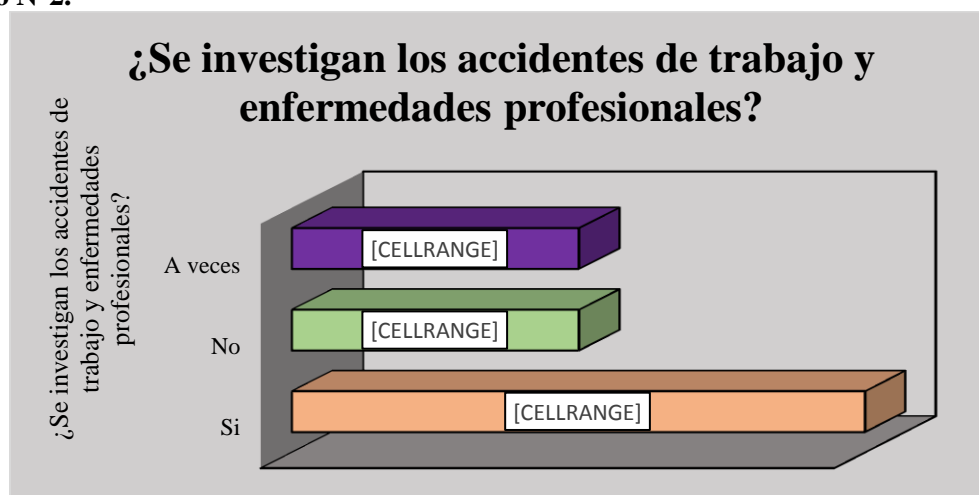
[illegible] N° 2.

¿Se investigan los accidentes de trabajo y enfermedades profesionales?

¿Se investigan los accidentes de trabajo y enfermedades profesionales?

A veces
[CELLRANGE]

No
[CELLRANGE]

Si
[CELLRANGE]